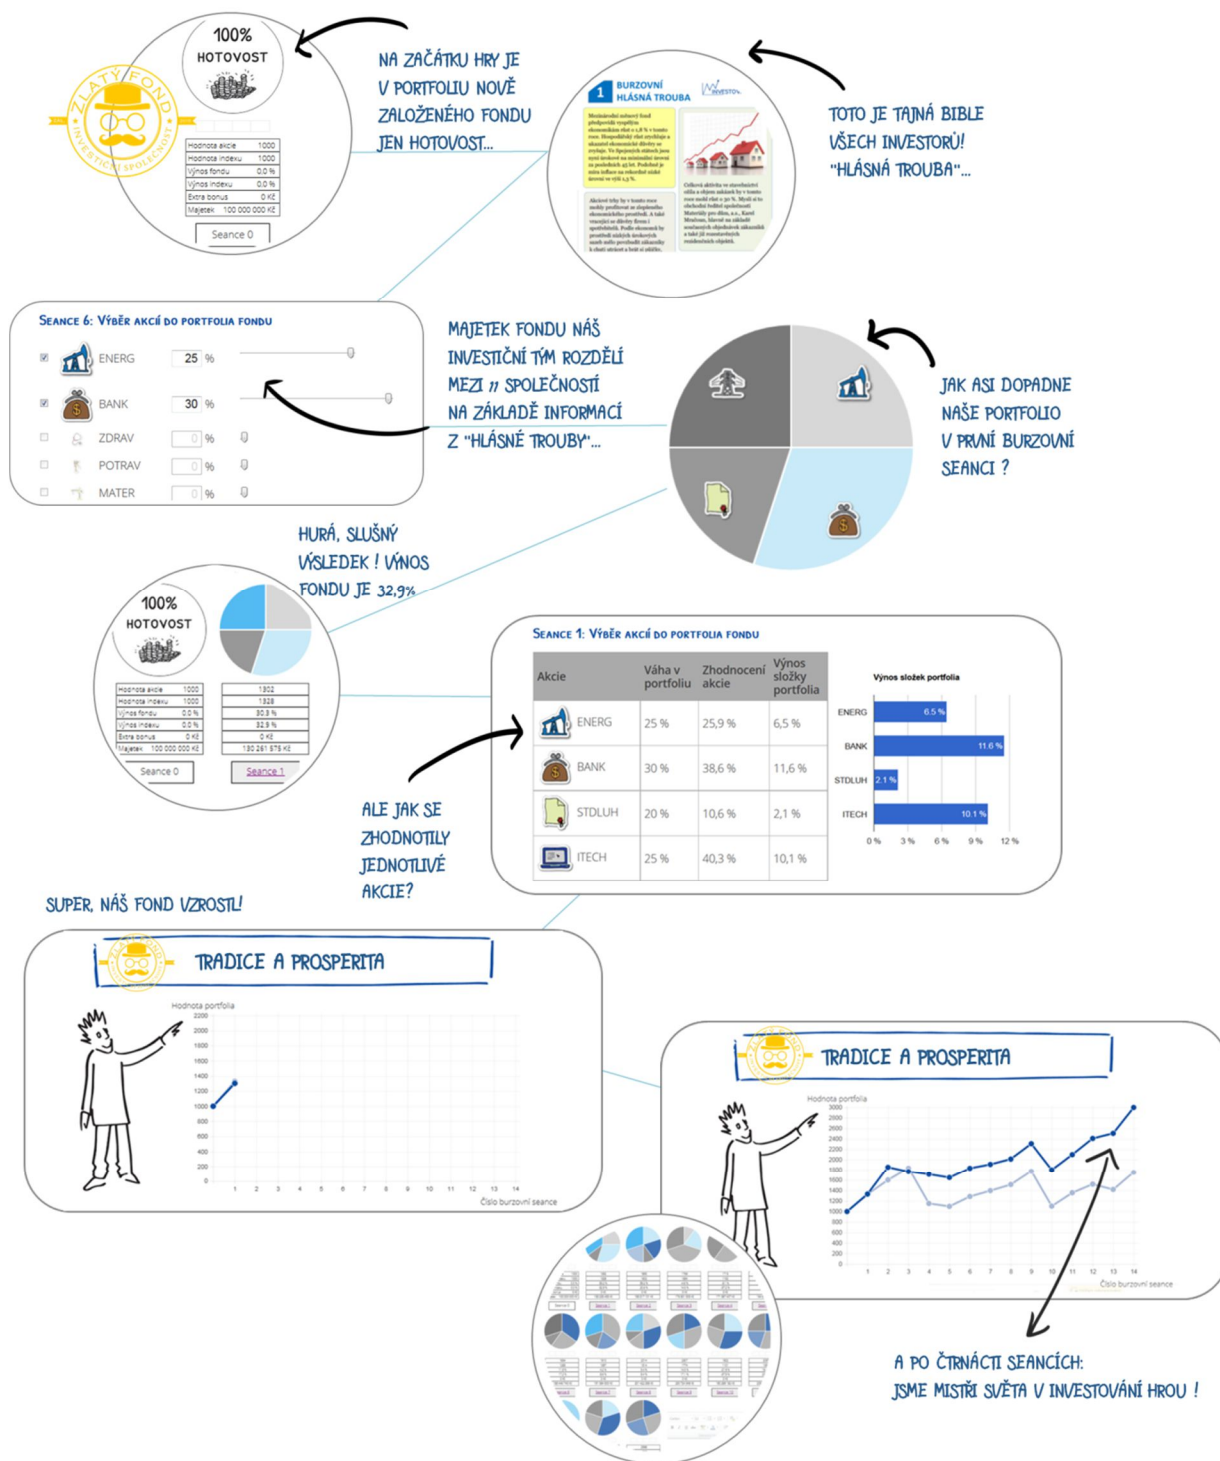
100%
HOTOVOST

ZLATÝ FOND
INVESTIČNÍ SPOLEČNOST

| Hodnota akcie | 1000 |
|---|---|
| Hodnota indexu | 1000 |
| Výnos fondu | 0,0 % |
| Výnos indexu | 0,0 % |
| Extra bonus | 0 Kč |
| Majetek | 100 000 000 Kč |

Seance 0

NA ZAČÁTKU HRY JE V PORTFOLIU NOVĚ ZALOŽENÉHO FONDU JEN HOTOVOST...

1 BURZOVNÍ HLÁSNÁ TROUBA

TOTO JE TAJNÁ BIBLE VŠECH INVESTORŮ! "HLÁSNÁ TROUBA"...

SEANCE 6: VÝBĚR AKCIÍ DO PORTFOLIA FONDU

ENERG 25 %
BANK 30 %
ZDRAV 0 %
POTRAV 0 %
MATER 0 %

MAJETEK FONDU NÁŠ INVESTIČNÍ TÝM ROZDĚLÍ MEZI 11 SPOLEČNOSTÍ NA ZÁKLADĚ INFORMACÍ Z "HLÁSNÉ TROUBY"...

JAK ASI DOPADNE NAŠE PORTFOLIO V PRVNÍ BURZOVNÍ SEANCI ?

HURÁ, SLUŠNÝ VÝSLEDEK ! VÝNOS FONDU JE 32,9%

100%
HOTOVOST

| Hodnota akcie | 1000 | 1302 |
|---|---|---|
| Hodnota indexu | 1000 | 1328 |
| Výnos fondu | 0,0 % | 30,9 % |
| Výnos indexu | 0,0 % | 32,9 % |
| Extra bonus | 0 Kč | 0 Kč |
| Majetek | 100 000 000 Kč | 130 261 575 Kč |

Seance 0 Seance 1

SEANCE 1: VÝBĚR AKCIÍ DO PORTFOLIA FONDU

| Akcie | Váha v portfoliu | Zhodnocení akcie | Výnos složky portfolia |
|---|---|---|---|
| ENERG | 25 % | 25,9 % | 6,5 % |
| BANK | 30 % | 38,6 % | 11,6 % |
| STDLUH | 20 % | 10,6 % | 2,1 % |
| ITECH | 25 % | 40,3 % | 10,1 % |

Výnos složek portfolia
ENERG 6.5 %
BANK 11.6 %
STDLUH 2.1 %
ITECH 10.1 %
0 % 3 % 6 % 9 % 12 %

ALE JAK SE ZHODNOTILY JEDNOTLIVÉ AKCIE?

SUPER, NÁŠ FOND VZROSTL!

TRADICE A PROSPERITA

Hodnota portfolia
2200 2000 1800 1600 1400 1200 1000 800 600 400 200 0
1 2 3 4 5 6 7 8 9 10 11 12 13 14
Číslo burzovní seance

TRADICE A PROSPERITA

Hodnota portfolia
3000 2800 2600 2400 2200 2000 1800 1600 1400 1200 1000 800 600 400 200 0
1 2 3 4 5 6 7 8 9 10 11 12 13 14
Číslo burzovní seance

A PO ČTRNÁCTI SEANCÍCH: JSME MISTŘI SVĚTA V INVESTOVÁNÍ HROU !